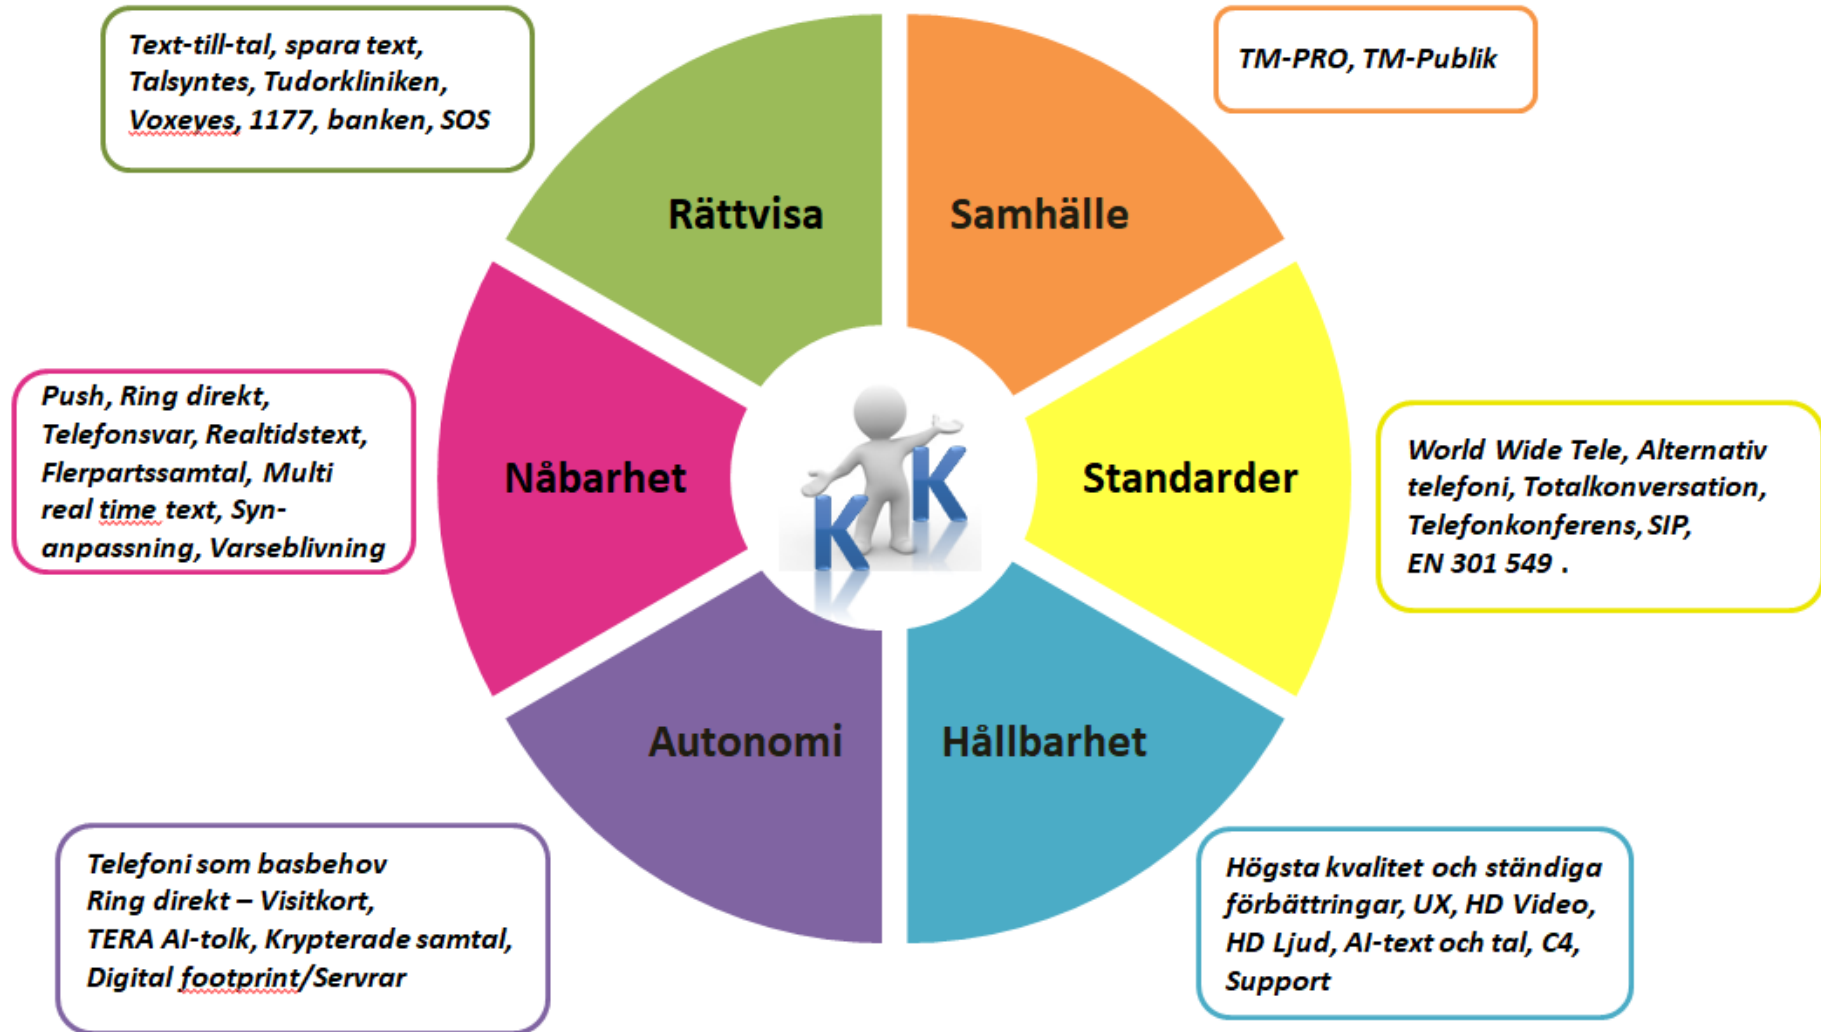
Text-till-tal, spara text, Talsyntes, Tudorkliniken, Voxeves, 1177, banken, SOS

TM-PRO, TM-Publik

Rättvisa

Samhälle

Push, Ring direkt, Telefonsvar, Realtidstext, Flerpartssamtal, Multi real time text, Synanpassning, Varseblivning

Nåbarhet

K K

Standarder

World Wide Tele, Alternativ telefoni, Totalkonversation, Telefonkonferens, SIP, EN 301 549 .

Autonomi

Hållbarhet

Telefoni som basbehov
Ring direkt – Visitkort,
TERA AI-tolk, Krypterade samtal,
Digital footprint/Servrar

Högsta kvalitet och ständiga förbättringar, UX, HD Video, HD Ljud, AI-text och tal, C4, Support